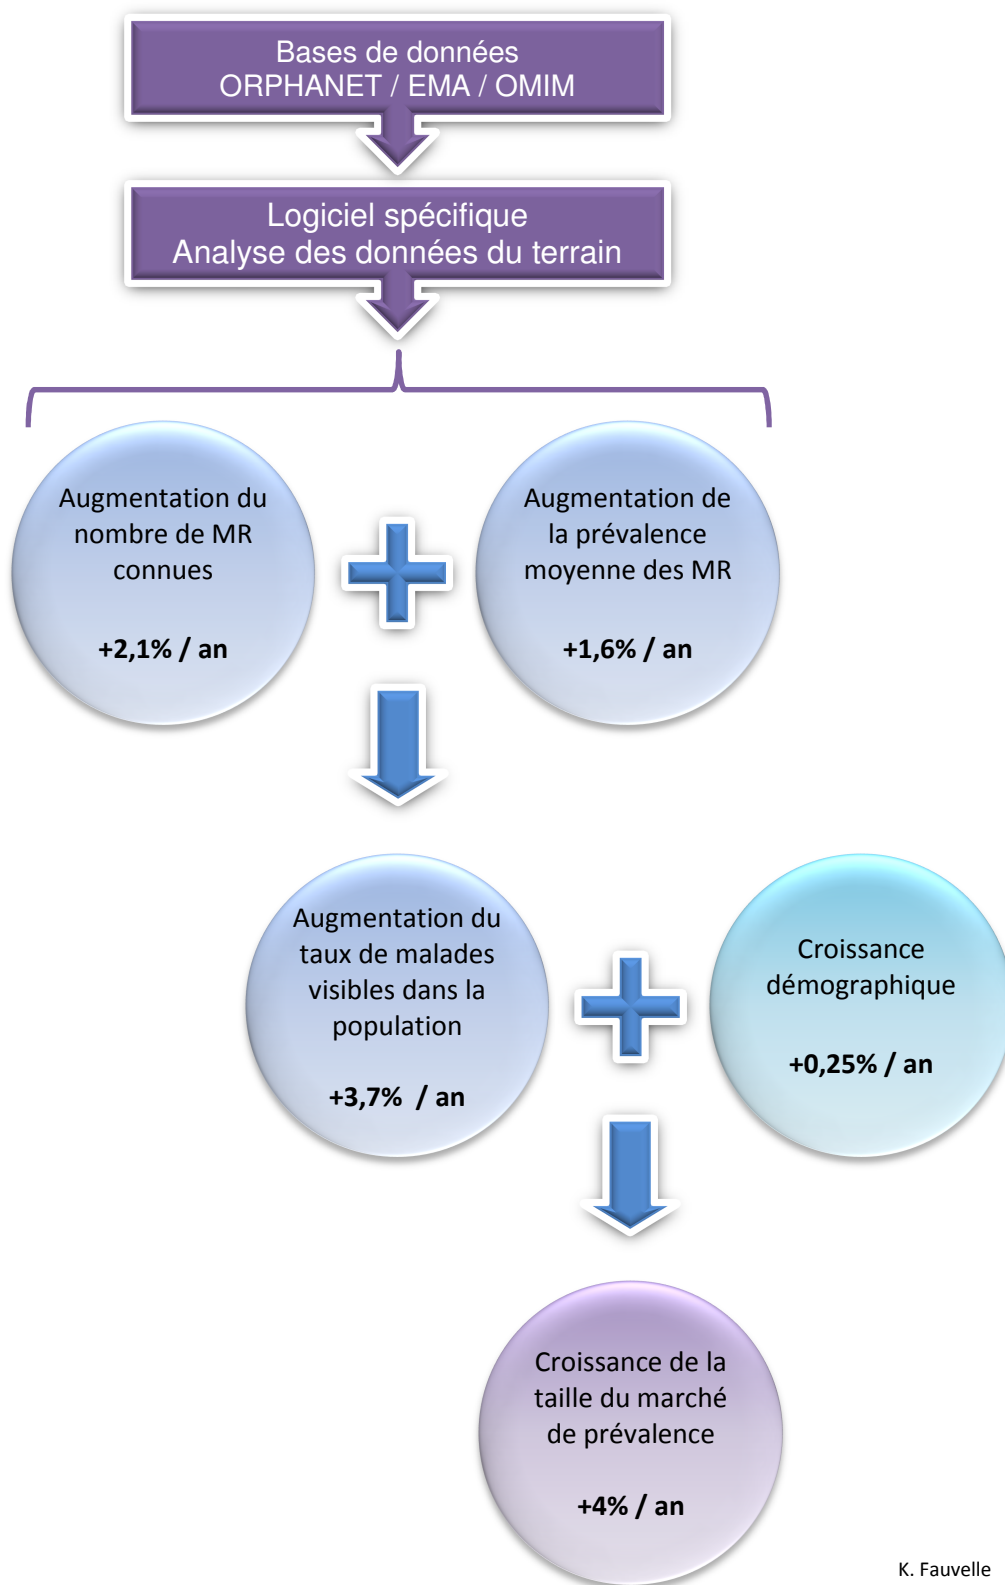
Bases de données
ORPHANET / EMA / OMIM

Logiciel spécifique
Analyse des données du terrain

Augmentation du nombre de MR connues

+2,1% / an

Augmentation de la prévalence moyenne des MR

+1,6% / an

Augmentation du taux de malades visibles dans la population

+3,7% / an

Croissance démographique

+0,25% / an

Croissance de la taille du marché de prévalence

+4% / an

K. Fauvelle